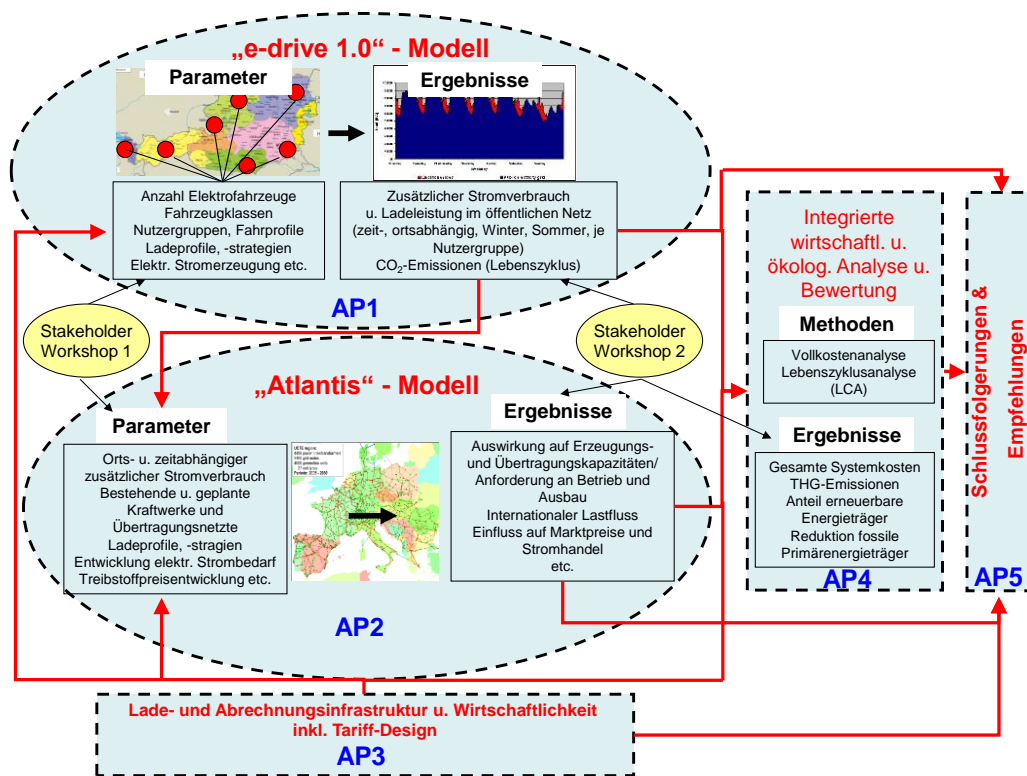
„e-drive 1.0“ - Modell

Parameter

Ergebnisse

Anzahl Elektrofahrzeuge
Fahrzeugklassen
Nutzergruppen, Fahrprofile
Ladeprofile, -strategien
Elektr. Stromerzeugung etc.

Zusätzlicher Stromverbrauch u. Ladeleistung im öffentlichen Netz (zeit-, ortsabhängig, Winter, Sommer, je Nutzergruppe)
$CO_2$-Emissionen (Lebenszyklus)

AP1

Stakeholder Workshop 1

Stakeholder Workshop 2

„Atlantis“ - Modell

Parameter

Orts- u. zeitabhängiger zusätzlicher Stromverbrauch
Bestehende u. geplante Kraftwerke und Übertragungsnetzte
Ladeprofile, -stragien
Entwicklung elektr. Strombedarf
Treibstoffpreisentwicklung etc.

Ergebnisse

Auswirkung auf Erzeugungs- und Übertragungskapazitäten/ Anforderung an Betrieb und Ausbau
Internationaler Lastfluss
Einfluss auf Marktpreise und Stromhandel
etc.

AP2

Integrierte wirtschaftl. u. ökolog. Analyse u. Bewertung

Methoden

Vollkostenanalyse
Lebenszyklusanalyse (LCA)

Ergebnisse

Gesamte Systemkosten
THG-Emissionen
Anteil erneuerbare Energieträger
Reduktion fossile Primärenergieträger

AP4

Schlussfolgerungen & Empfehlungen

AP5

Lade- und Abrechnungsinfrastruktur u. Wirtschaftlichkeit inkl. Tariff-Design

AP3